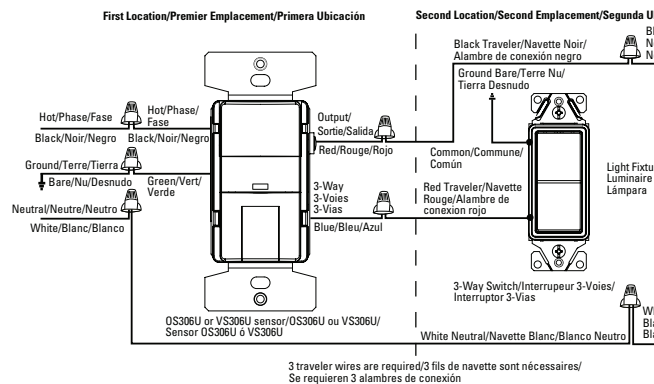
First Location/Premier Emplacement/Primera Ubicación

Second Location/Second Emplacement/Segunda U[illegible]

Hot/Phase/Fase

Hot/Phase/ Fase

Black/Noir/Negro

Black/Noir/Negro

Ground/Terre/Tierra

Bare/Nu/Desnudo

Green/Vert/ Verde

Neutral/Neutre/Neutro

White/Blanc/Blanco

Output/ Sortie/Salida

Red/Rouge/Rojo

3-Way 3-Voies 3-Vías

Blue/Bleu/Azul

Black Traveler/Navette Noir/ Alambre de conexión negro

Ground Bare/Terre Nu/ Tierra Desnudo

Common/Commune/ Común

Red Traveler/Navette Rouge/Alambre de conexion rojo

Bl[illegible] N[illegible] N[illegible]

Light Fixtu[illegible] Luminaire Lámpara

3-Way Switch/Interrupeur 3-Voies/ Interruptor 3-Vías

W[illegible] Bl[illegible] Bl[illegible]

OS306U or VS306U sensor/OS306U ou VS306U/ Sensor OS306U ó VS306U

White Neutral/Navette Blanc/Blanco Neutro

3 traveler wires are required/3 fils de navette sont nécessaires/ Se requieren 3 alambres de conexión